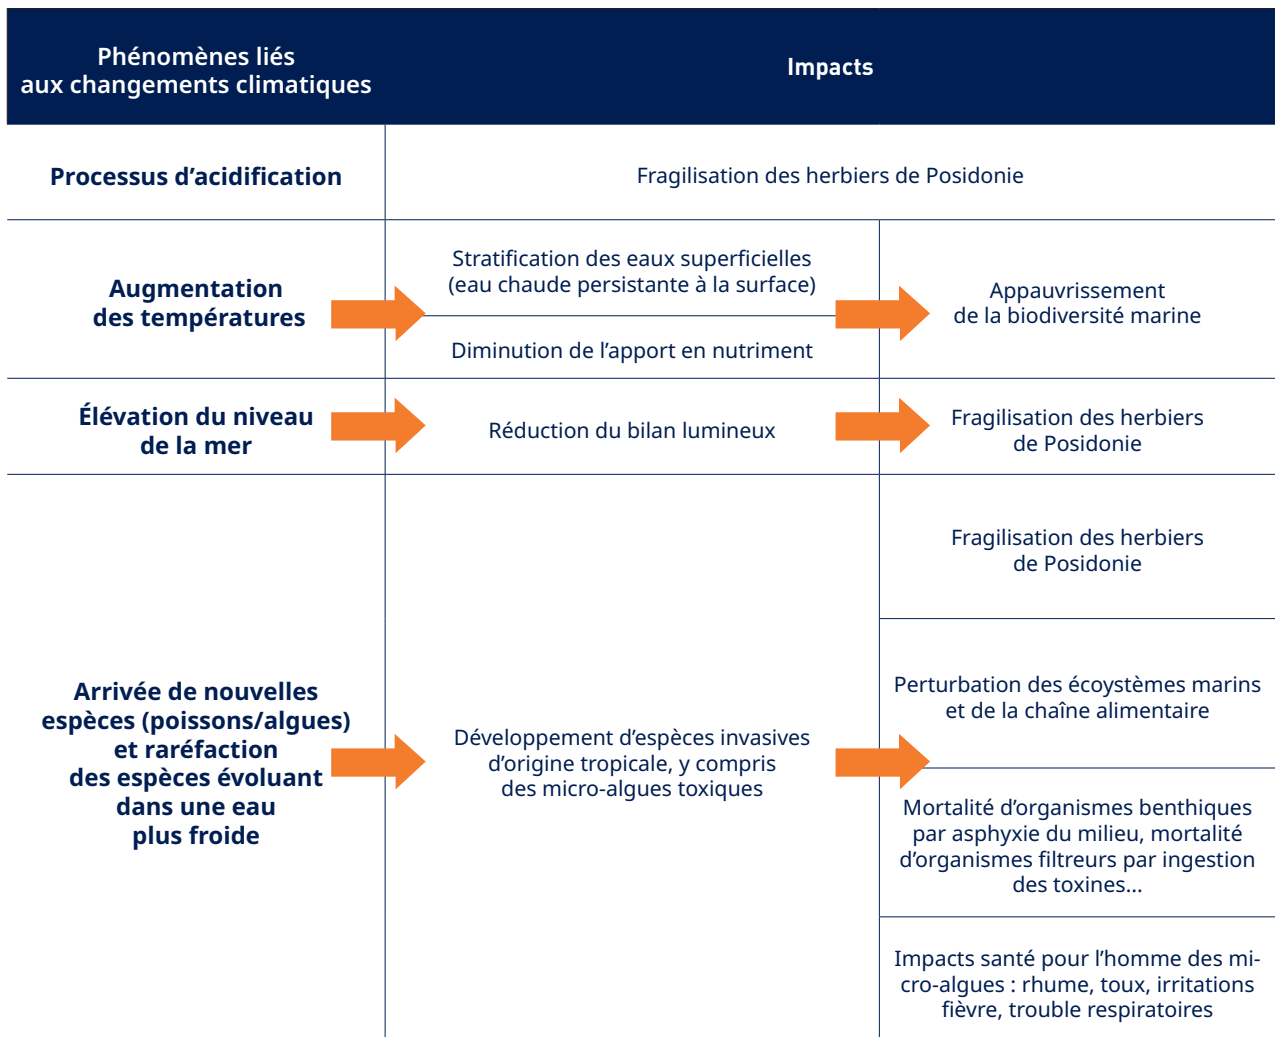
| Phénomènes liés aux changements climatiques | Impacts | |
|---|---|---|
| Processus d'acidification | Fragilisation des herbiers de Posidonie | |
| Augmentation des températures | Stratification des eaux superficielles (eau chaude persistante à la surface) | Appauvrissement de la biodiversité marine |
| | Diminution de l'apport en nutriment | |
| Élévation du niveau de la mer | Réduction du bilan lumineux | Fragilisation des herbiers de Posidonie |
| Arrivée de nouvelles espèces (poissons/algues) et raréfaction des espèces évoluant dans une eau plus froide | Développement d'espèces invasives d'origine tropicale, y compris des micro-algues toxiques | Fragilisation des herbiers de Posidonie |
| | | Perturbation des écoystèmes marins et de la chaîne alimentaire |
| | | Mortalité d'organismes benthiques par asphyxie du milieu, mortalité d'organismes filtreurs par ingestion des toxines... |
| | | Impacts santé pour l'homme des micro-algues : rhume, toux, irritations fièvre, trouble respiratoires |